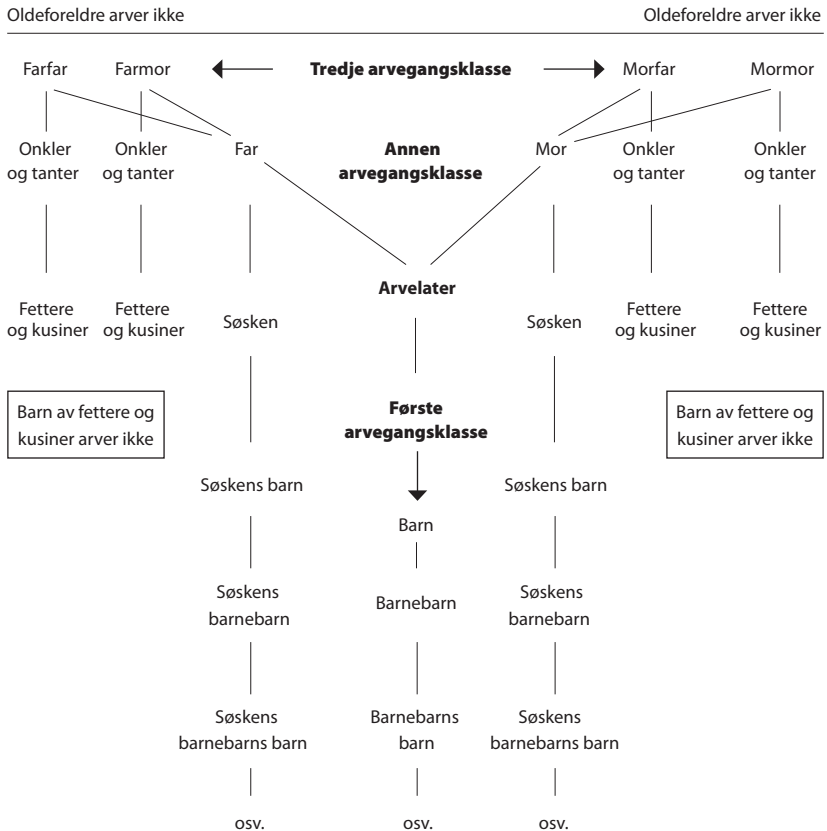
Oldeforeldre arver ikke

Oldeforeldre arver ikke

Farfar

Farmor

**Tredje arvegangsklasse**

Morfar

Mormor

Onkler og tanter

Onkler og tanter

Far

**Annen arvegangsklasse**

Mor

Onkler og tanter

Onkler og tanter

Fettere og kusiner

Fettere og kusiner

Søsken

**Arvelater**

Søsken

Fettere og kusiner

Fettere og kusiner

Barn av fettere og kusiner arver ikke

**Første arvegangsklasse**

Barn av fettere og kusiner arver ikke

Søskens barn

Barn

Søskens barn

Søskens barnebarn

Barnebarn

Søskens barnebarn

Søskens barnebarns barn

Barnebarns barn

Søskens barnebarns barn

osv.

osv.

osv.